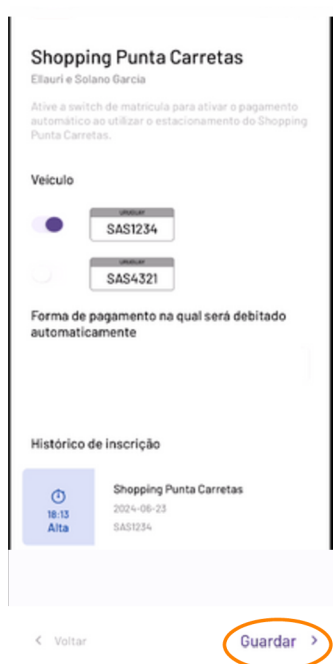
Shopping Punta Carretas
Ellauri e Solano Garcia

Ative a switch de matricula para ativar o pagamento automático ao utilizar o estacionamento do Shopping Punta Carretas.

Veiculo

URUGUAY
SAS1234

URUGUAY
SAS4321

Forma de pagamento na qual será debitado automaticamente

Histórico de inscrição

18:13
Alta

Shopping Punta Carretas
2024-06-23
SAS1234

< Voltar

Guardar >